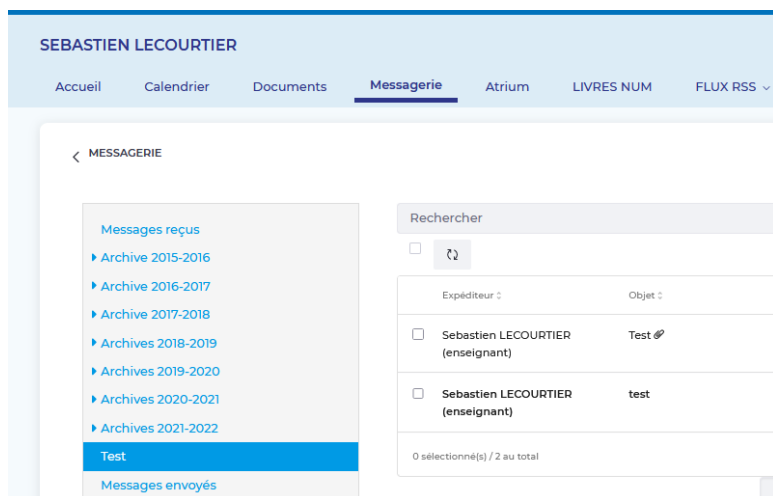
SEBASTIEN LECOURTIER

Accueil Calendrier Documents Messagerie Atrium LIVRES NUM FLUX RSS

MESSAGERIE

Messages reçus
Archive 2015-2016
Archive 2016-2017
Archive 2017-2018
Archives 2018-2019
Archives 2019-2020
Archives 2020-2021
Archives 2021-2022
Test
Messages envoyés

Rechercher

| | Expéditeur | Objet |
|---|---|---|
| | Sebastien LECOURTIER (enseignant) | Test |
| | Sebastien LECOURTIER (enseignant) | test |

0 sélectionné(s) / 2 au total